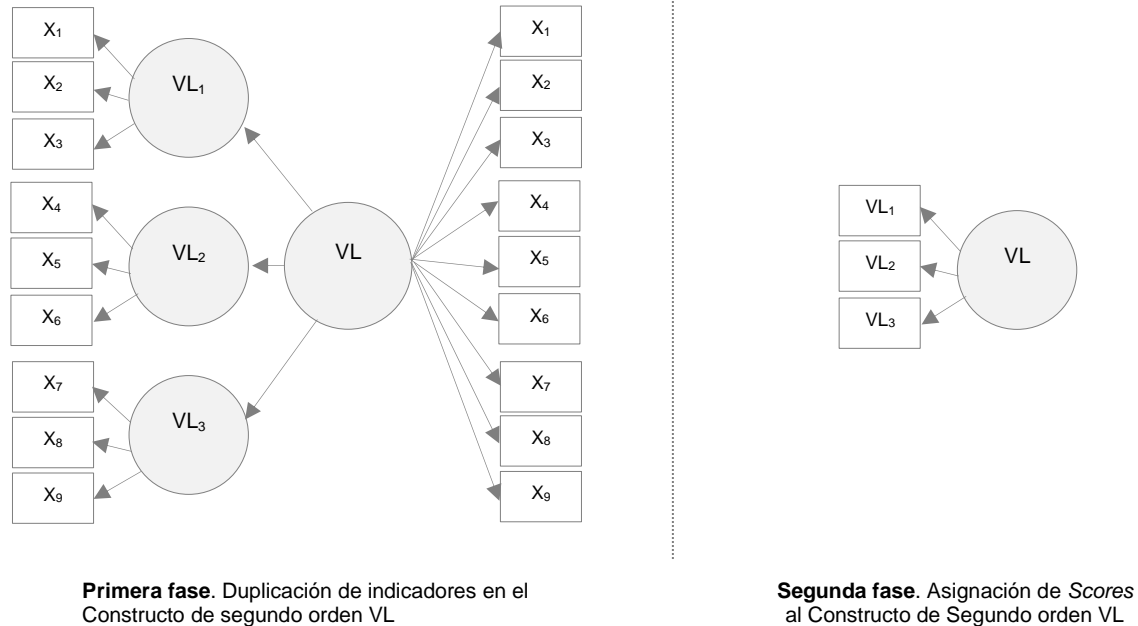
$X_1$

$X_2$

$X_3$

$VL_1$

$X_4$

$X_5$

$X_6$

$VL_2$

$X_7$

$X_8$

$X_9$

$VL_3$

VL

$X_1$

$X_2$

$X_3$

$X_4$

$X_5$

$X_6$

$X_7$

$X_8$

$X_9$

$VL_1$

$VL_2$

$VL_3$

VL

**Primera fase**. Duplicación de indicadores en el Constructo de segundo orden VL

**Segunda fase**. Asignación de *Scores* al Constructo de Segundo orden VL